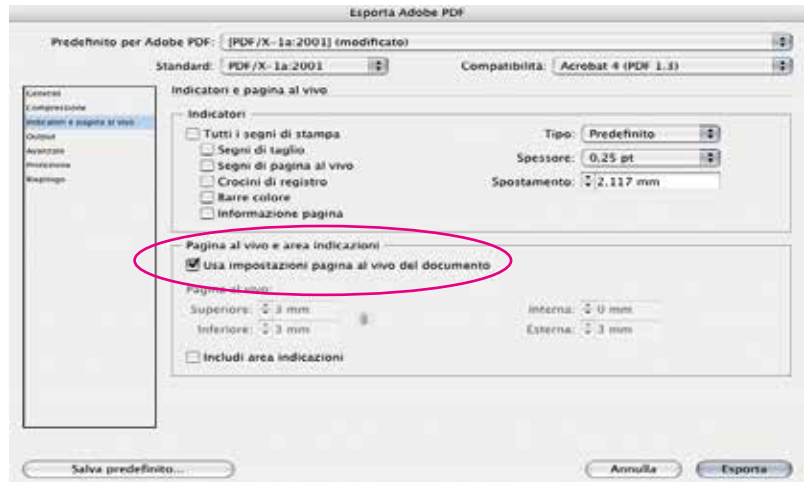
Esporta Adobe PDF

Predefinito per Adobe PDF: [PDF/X-1a:2001] (modificato)

Standard: PDF/X-1a:2001

Compatibilità: Acrobat 4 (PDF 1.3)

Generale
Compressione
Indicatori e pagina al vivo
Output
Avanzate
Protezione
Riepilogo

Indicatori e pagina al vivo

Indicatori

Tutti i segni di stampa

Segni di taglio

Segni di pagina al vivo

Crocini di registro

Barre colore

Informazione pagina

Tipo: Predefinito

Spessore: 0,25 pt

Spostamento: 2,117 mm

Pagina al vivo e area indicazioni

Usa impostazioni pagina al vivo del documento

Pagina al vivo:

Superiore: 3 mm

Inferiore: 3 mm

Interna: 0 mm

Esterna: 3 mm

Includi area indicazioni

Salva predefinito...

Annulla

Esporta